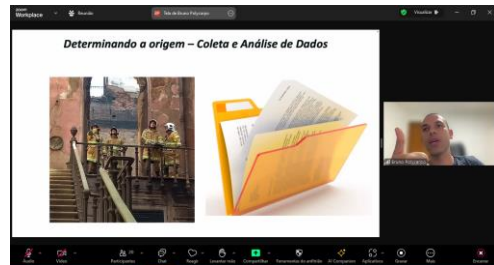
zoom Workplace

Reunião

Sala de Bruno Polycarpo

Visualizar

Determinando a origem – Coleta e Análise de Dados

Bruno Polycarpo

Áudio

Vídeo

Participantes

Chat

Reagir

Levantar mão

Compartilhar

Ferramentas de anfitrião

AI Companion

Aplicativos

Gravar

Mais

Encerrar